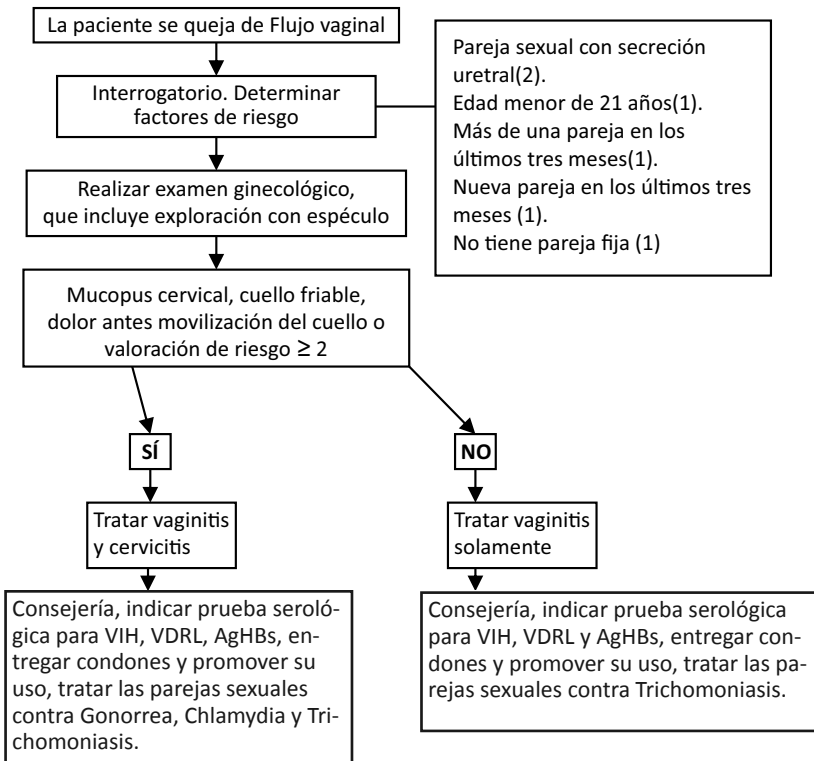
La paciente se queja de Flujo vaginal

Interrogatorio. Determinar factores de riesgo

Pareja sexual con secreción uretral(2).
Edad menor de 21 años(1).
Más de una pareja en los últimos tres meses(1).
Nueva pareja en los últimos tres meses (1).
No tiene pareja fija (1)

Realizar examen ginecológico, que incluye exploración con espéculo

Mucopus cervical, cuello friable, dolor antes movilización del cuello o valoración de riesgo ≥ 2

SÍ

NO

Tratar vaginitis y cervicitis

Tratar vaginitis solamente

Consejería, indicar prueba serológica para VIH, VDRL, AgHBs, entregar condones y promover su uso, tratar las parejas sexuales contra Gonorrea, Chlamydia y Trichomoniasis.

Consejería, indicar prueba serológica para VIH, VDRL y AgHBs, entregar condones y promover su uso, tratar las parejas sexuales contra Trichomoniasis.